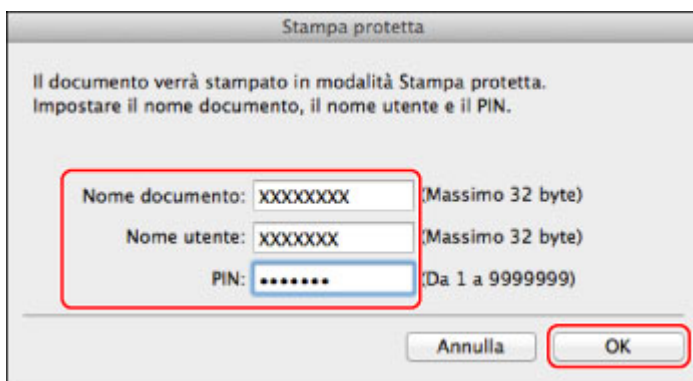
Stampa protetta

Il documento verrà stampato in modalità Stampa protetta.
Impostare il nome documento, il nome utente e il PIN.

Nome documento: XXXXXXXX (Massimo 32 byte)

Nome utente: XXXXXXX (Massimo 32 byte)

PIN: ••••••• (Da 1 a 9999999)

Annulla

OK